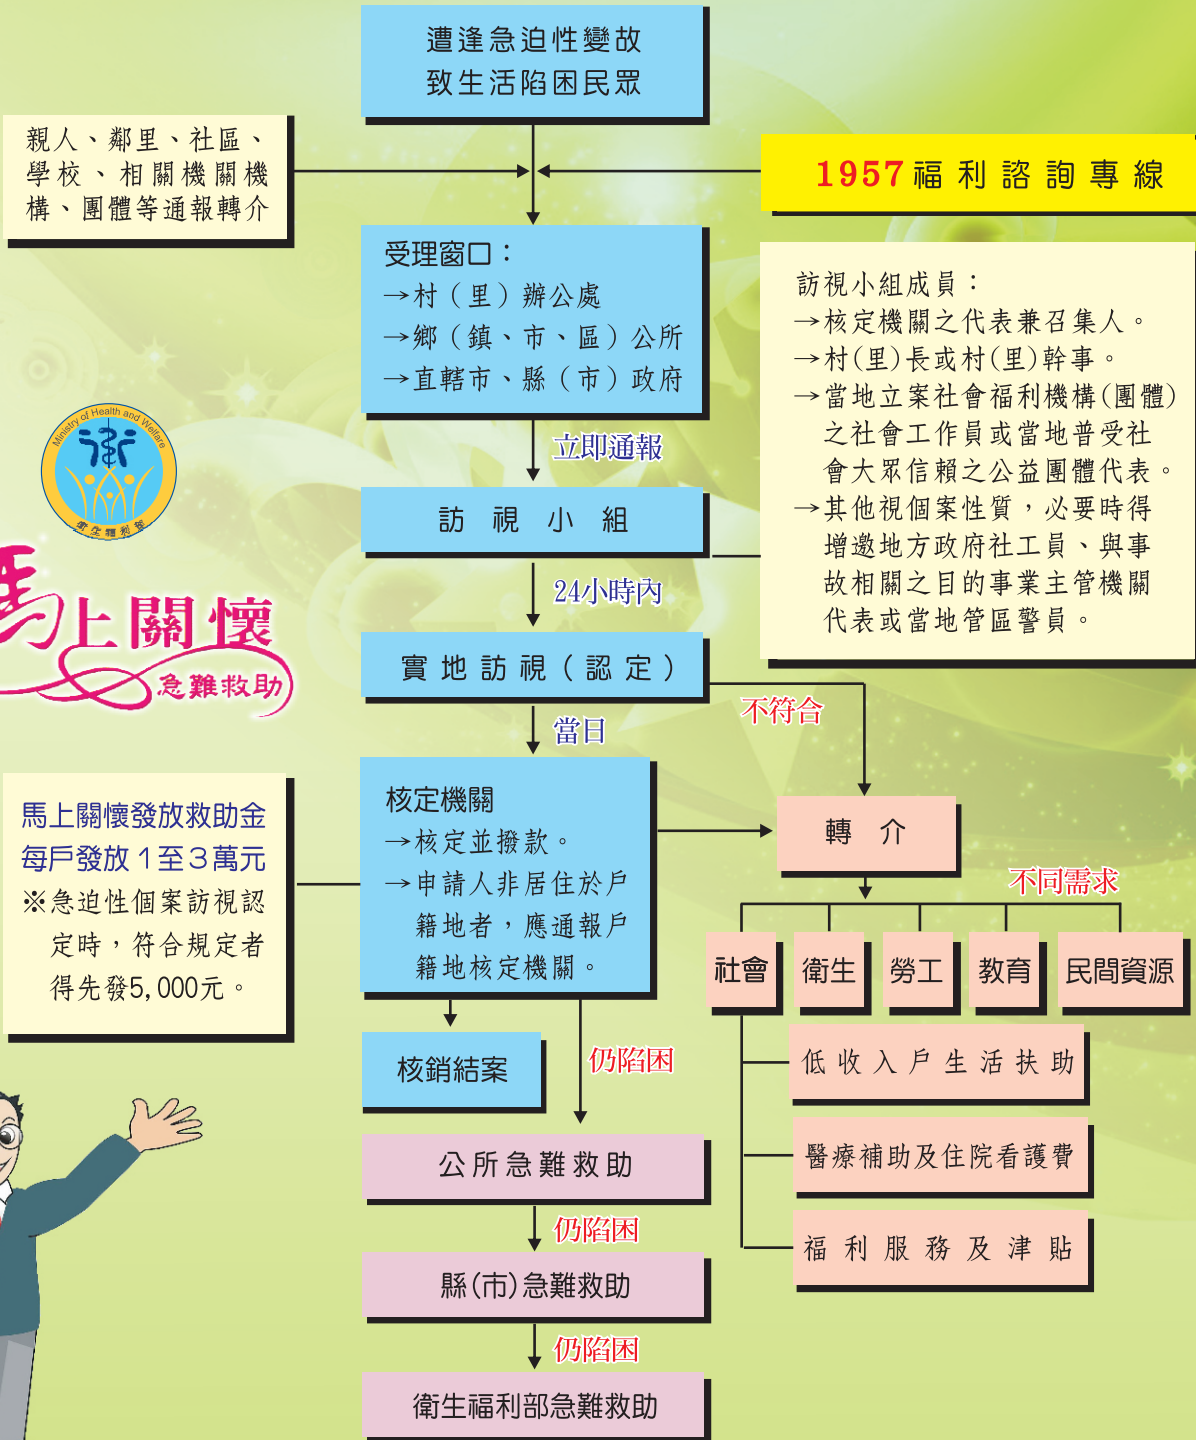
遭逢急迫性變故
致生活陷困民眾

親人、鄰里、社區、學校、相關機關機構、團體等通報轉介

1957福利諮詢專線

受理窗口：
→村（里）辦公處
→鄉（鎮、市、區）公所
→直轄市、縣（市）政府

訪視小組成員：
→核定機關之代表兼召集人。
→村(里)長或村(里)幹事。
→當地立案社會福利機構(團體)之社會工作員或當地普受社會大眾信賴之公益團體代表。
→其他視個案性質，必要時得增邀地方政府社工員、與事故相關之目的事業主管機關代表或當地管區警員。

Ministry of Health and Welfare
衛生福利部

立即通報

訪 視 小 組

24小時內

馬上關懷
急難救助

實 地 訪 視（ 認 定 ）

不符合

當日

馬上關懷發放救助金
每戶發放１至３萬元
※急迫性個案訪視認定時，符合規定者得先發5,000元。

核定機關
→核定並撥款。
→申請人非居住於戶籍地者，應通報戶籍地核定機關。

轉 介

不同需求

社會　衛生　勞工　教育　民間資源

低 收 入 戶 生 活 扶 助

醫療補助及住院看護費

福 利 服 務 及 津 貼

核銷結案

仍陷困

公所急難救助

仍陷困

縣(市)急難救助

仍陷困

衛生福利部急難救助